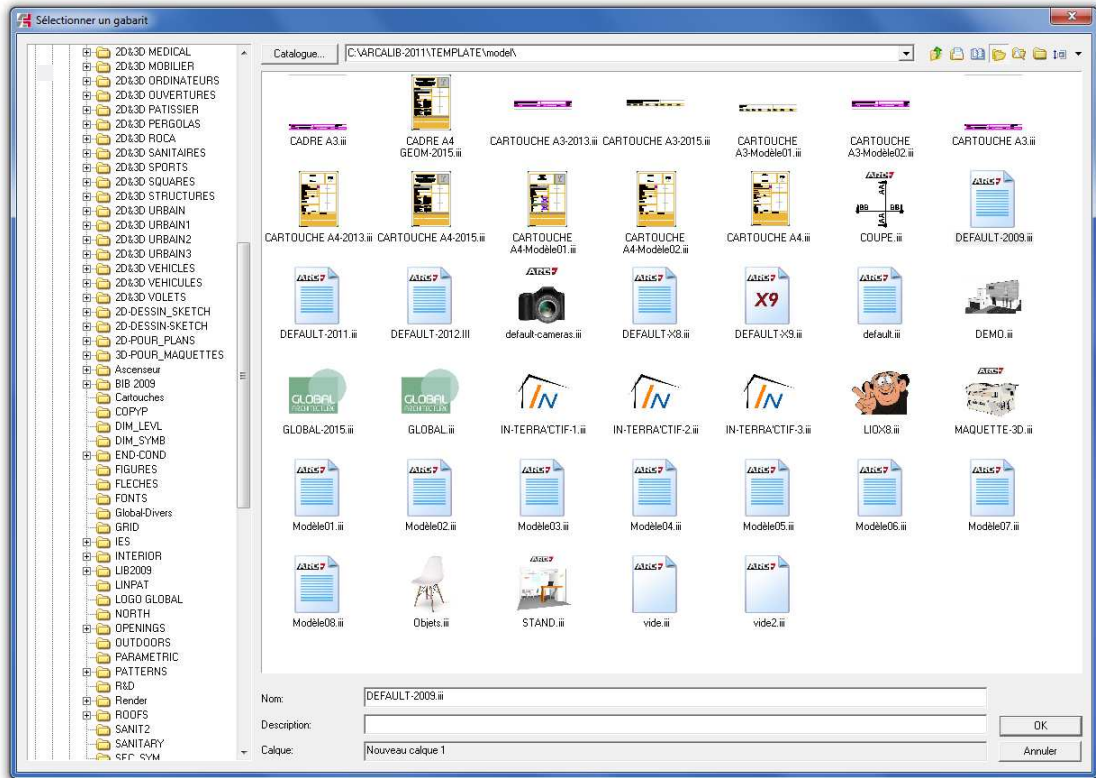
Sélectionner un gabarit

2D&3D MEDICAL
2D&3D MOBILIER
2D&3D ORDINATEURS
2D&3D OUVERTURES
2D&3D PATISSIER
2D&3D PERGOLAS
2D&3D ROCA
2D&3D SANITAIRES
2D&3D SPORTS
2D&3D SQUARES
2D&3D STRUCTURES
2D&3D URBAIN
2D&3D URBAIN1
2D&3D URBAIN2
2D&3D URBAIN3
2D&3D VEHICLES
2D&3D VEHICULES
2D&3D VOLETS
2D-DESSIN_SKETCH
2D-DESSIN-SKETCH
2D-POUR_PLANS
3D-POUR_MAQUETTES
Ascenseur
BIB 2009
Cartouches
COPYP
DIM_LEVL
DIM_SYMB
END-COND
FIGURES
FLECHES
FONTS
Global-Divers
GRID
IES
INTERIOR
LIB2009
LINPAT
LOGO GLOBAL
NORTH
OPENINGS
OUTDOORS
PARAMETRIC
PATTERNS
R&D
Render
ROOFS
SANIT2
SANITARY
SEC_SYM

Catalogue...
C:\ARCALIB-2011\TEMPLATE\model\

CADRE A3.iii
CADRE A4 GEOM-2015.iii
CARTOUCHE A3-2013.iii
CARTOUCHE A3-2015.iii
CARTOUCHE A3-Modèle01.iii
CARTOUCHE A3-Modèle02.iii
CARTOUCHE A3.iii
CARTOUCHE A4-2013.iii
CARTOUCHE A4-2015.iii
CARTOUCHE A4-Modèle01.iii
CARTOUCHE A4-Modèle02.iii
CARTOUCHE A4.iii
COUPE.iii
DEFAULT-2009.iii
DEFAULT-2011.iii
DEFAULT-2012.III
default-cameras.iii
DEFAULT-X8.iii
DEFAULT-X9.iii
default.iii
DEMO.iii
GLOBAL-2015.iii
GLOBAL.iii
IN-TERRA'CTIF-1.iii
IN-TERRA'CTIF-2.iii
IN-TERRA'CTIF-3.iii
LIOX8.iii
MAQUETTE-3D.iii
Modèle01.iii
Modèle02.iii
Modèle03.iii
Modèle04.iii
Modèle05.iii
Modèle06.iii
Modèle07.iii
Modèle08.iii
Objets.iii
STAND.iii
vide.iii
vide2.iii

Nom: DEFAULT-2009.iii
Description:
Calque: Nouveau calque 1
OK
Annuler